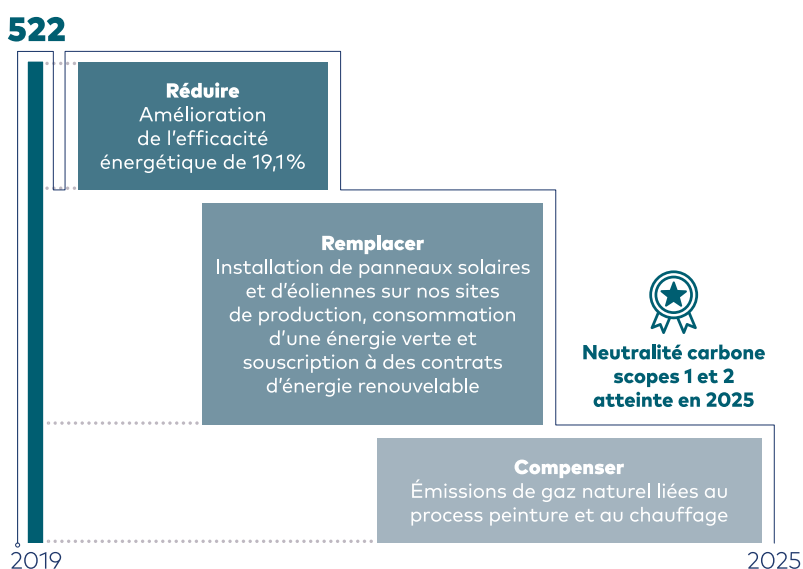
522

Réduire
Amélioration de l'efficacité énergétique de 19,1%

Remplacer
Installation de panneaux solaires et d'éoliennes sur nos sites de production, consommation d'une énergie verte et souscription à des contrats d'énergie renouvelable

Neutralité carbone scopes 1 et 2 atteinte en 2025

Compenser
Émissions de gaz naturel liées au process peinture et au chauffage

2019

2025